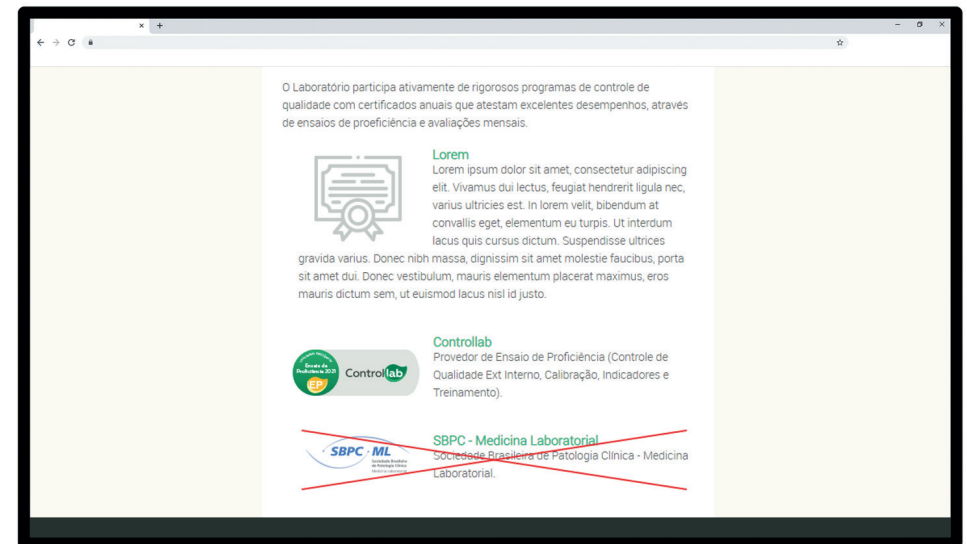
O Laboratório participa ativamente de rigorosos programas de controle de qualidade com certificados anuais que atestam excelentes desempenhos, através de ensaios de proeficiência e avaliações mensais.

Lorem
Lorem ipsum dolor sit amet, consectetur adipiscing elit. Vivamus dui lectus, feugiat hendrerit ligula nec, varius ultricies est. In lorem velit, bibendum at convallis eget, elementum eu turpis. Ut interdum lacus quis cursus dictum. Suspendisse ultrices gravida varius. Donec nibh massa, dignissim sit amet molestie faucibus, porta sit amet dui. Donec vestibulum, mauris elementum placerat maximus, eros mauris dictum sem, ut euismod lacus nisl id justo.

Ensaio de Proficiência 2021
EP
Controllab

Controllab
Provedor de Ensaio de Proficiência (Controle de Qualidade Ext Interno, Calibração, Indicadores e Treinamento).

SBPC ML
Sociedade Brasileira de Patologia Clínica
Medicina Laboratorial

SBPC - Medicina Laboratorial
Sociedade Brasileira de Patologia Clínica - Medicina Laboratorial.